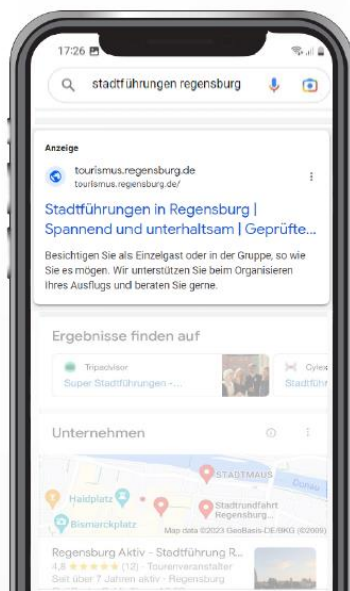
17:26

stadtführungen regensburg

Anzeige

tourismus.regensburg.de
tourismus.regensburg.de/

Stadtführungen in Regensburg | Spannend und unterhaltsam | Geprüfte...

Besichtigen Sie als Einzelgast oder in der Gruppe, so wie Sie es mögen. Wir unterstützen Sie beim Organisieren Ihres Ausflugs und beraten Sie gerne.

Ergebnisse finden auf

Tripadvisor
Super Stadtführungen -...

Cyles
Stadtführ

Unternehmen

STASTMAUS
Donau
Haidplatz
Stadtrundfahrt Regensburg...
Bismarckplatz
Map data ©2023 GeoBasis-DE/BKG (©2009)

Regensburg Aktiv - Stadtführung R...
4,8 ★★★★★ (12) · Tourenveranstalter
Seit über 7 Jahren aktiv · Regensburg
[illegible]